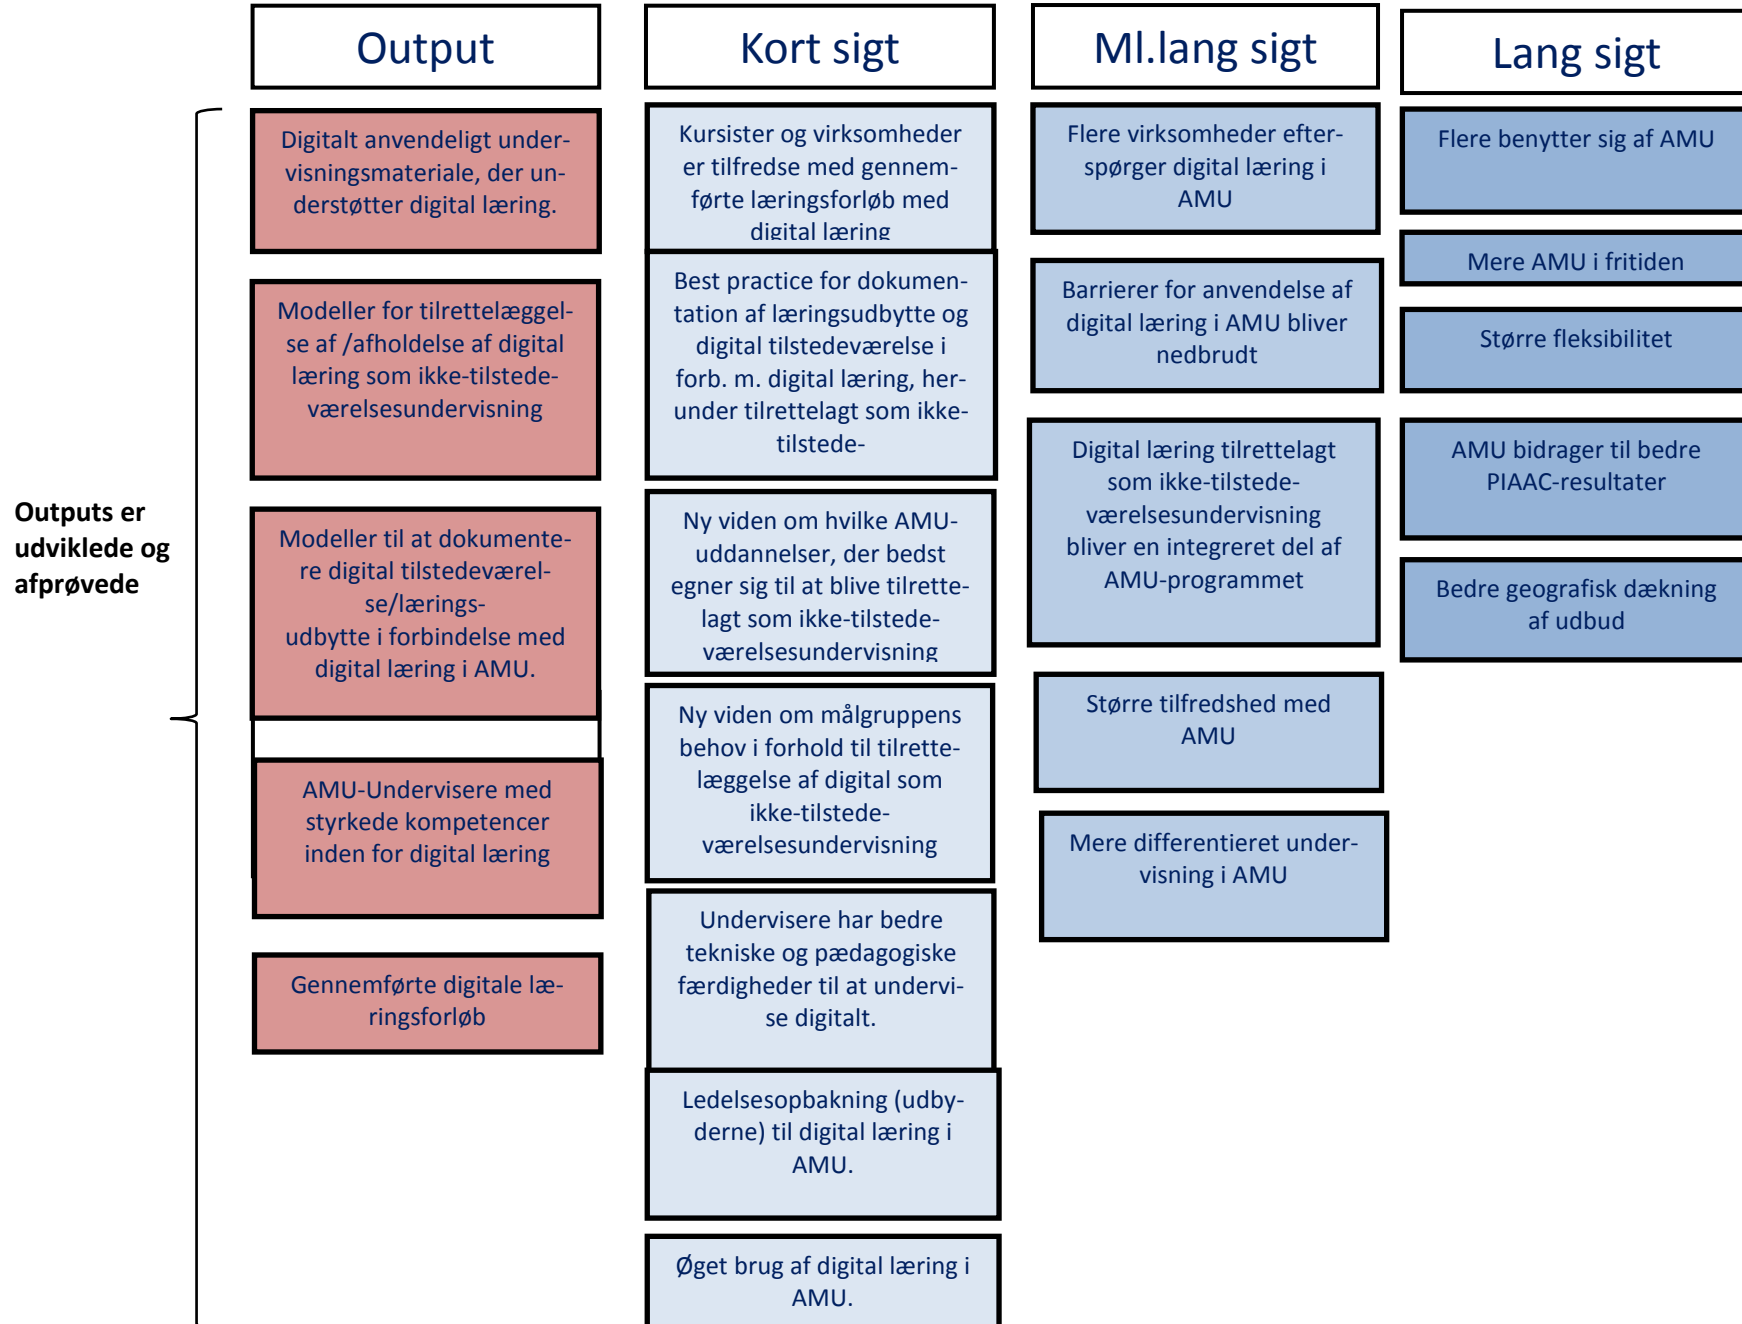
Output

Kort sigt

Ml.lang sigt

Lang sigt

Outputs er udviklede og afprøvede

Digitalt anvendeligt undervisningsmateriale, der understøtter digital læring.

Modeller for tilrettelæggelse af /afholdelse af digital læring som ikke-tilstedeværelsesundervisning

Modeller til at dokumentere digital tilstedeværelse/læringsudbytte i forbindelse med digital læring i AMU.

AMU-Undervisere med styrkede kompetencer inden for digital læring

Gennemførte digitale læringsforløb

Kursister og virksomheder er tilfredse med gennemførte læringsforløb med digital læring

Best practice for dokumentation af læringsudbytte og digital tilstedeværelse i forb. m. digital læring, herunder tilrettelagt som ikke-tilstede-

Ny viden om hvilke AMU-uddannelser, der bedst egner sig til at blive tilrettelagt som ikke-tilstedeværelsesundervisning

Ny viden om målgruppens behov i forhold til tilrettelæggelse af digital som ikke-tilstedeværelsesundervisning

Undervisere har bedre tekniske og pædagogiske færdigheder til at undervise digitalt.

Ledelsesopbakning (udbyderne) til digital læring i AMU.

Øget brug af digital læring i AMU.

Flere virksomheder efterspørger digital læring i AMU

Barrierer for anvendelse af digital læring i AMU bliver nedbrudt

Digital læring tilrettelagt som ikke-tilstedeværelsesundervisning bliver en integreret del af AMU-programmet

Større tilfredshed med AMU

Mere differentieret undervisning i AMU

Flere benytter sig af AMU

Mere AMU i fritiden

Større fleksibilitet

AMU bidrager til bedre PIAAC-resultater

Bedre geografisk dækning af udbud